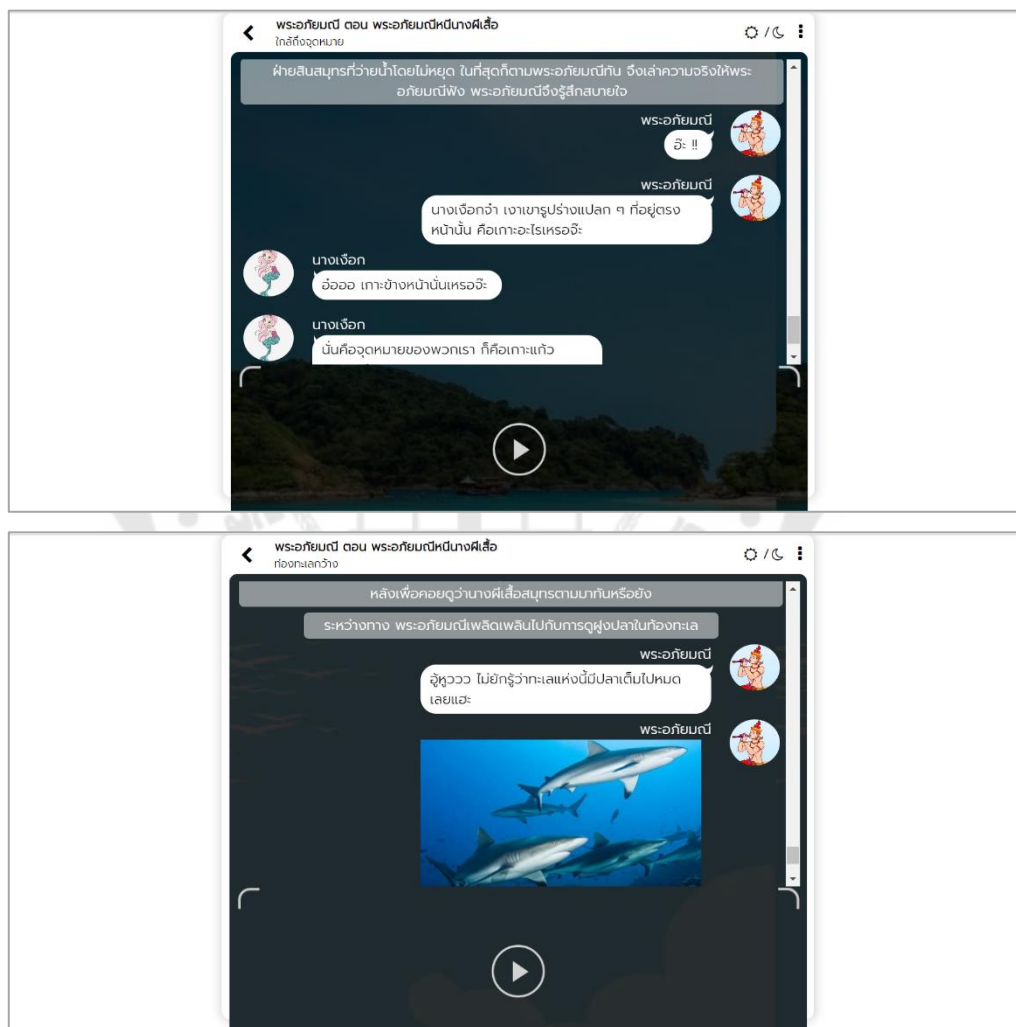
พระอภัยมณี ตอน พระอภัยมณีหนีนางผีเสื้อ
ใกล้ถึงจุดหมาย

ฝ่ายสินสมุทรที่ว่ายน้ำโดยไม่หยุด ในที่สุดก็ตามพระอภัยมณีทัน จึงเล่าความจริงให้พระอภัยมณีฟัง พระอภัยมณีจึงรู้สึกสบายใจ

พระอภัยมณี
อือ !!

พระอภัยมณี
นางเงือกจ๋า เงาเขารูปร่างแปลก ๆ ที่อยู่ตรงหน้านั้น คือเกาะอะไรเหรอจ๊ะ

นางเงือก
อ๋อออ เกาะข้างหน้านั่นเหรอจ๊ะ

นางเงือก
นั่นคือจุดหมายของพวกเรา ก็คือเกาะแก้ว

พระอภัยมณี ตอน พระอภัยมณีหนีนางผีเสื้อ
ท้องทะเลกว้าง

หลังเพื่อคอยดูว่านางผีเสื้อสมุทรตามมาทันหรือยัง

ระหว่างทาง พระอภัยมณีเพลิดเพลินไปกับการดูฝูงปลาในท้องทะเล

พระอภัยมณี
อู้หูวววว ไม่ยักรู้ว่าทะเลแห่งนี้มีปลาเต็มไปหมดเลยแฮะ

พระอภัยมณี